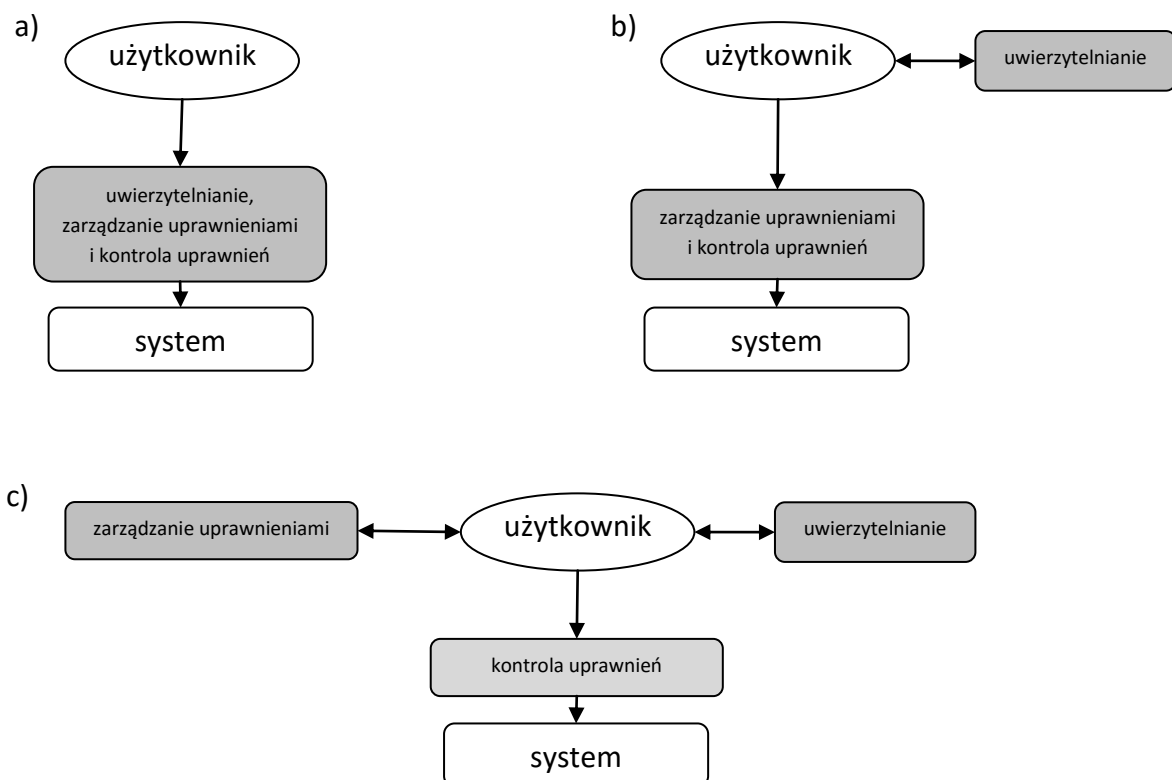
a)

użytkownik

uwierzytelnianie, zarządzanie uprawnieniami i kontrola uprawnień

system

b)

użytkownik

uwierzytelnianie

zarządzanie uprawnieniami i kontrola uprawnień

system

c)

zarządzanie uprawnieniami

użytkownik

uwierzytelnianie

kontrola uprawnień

system